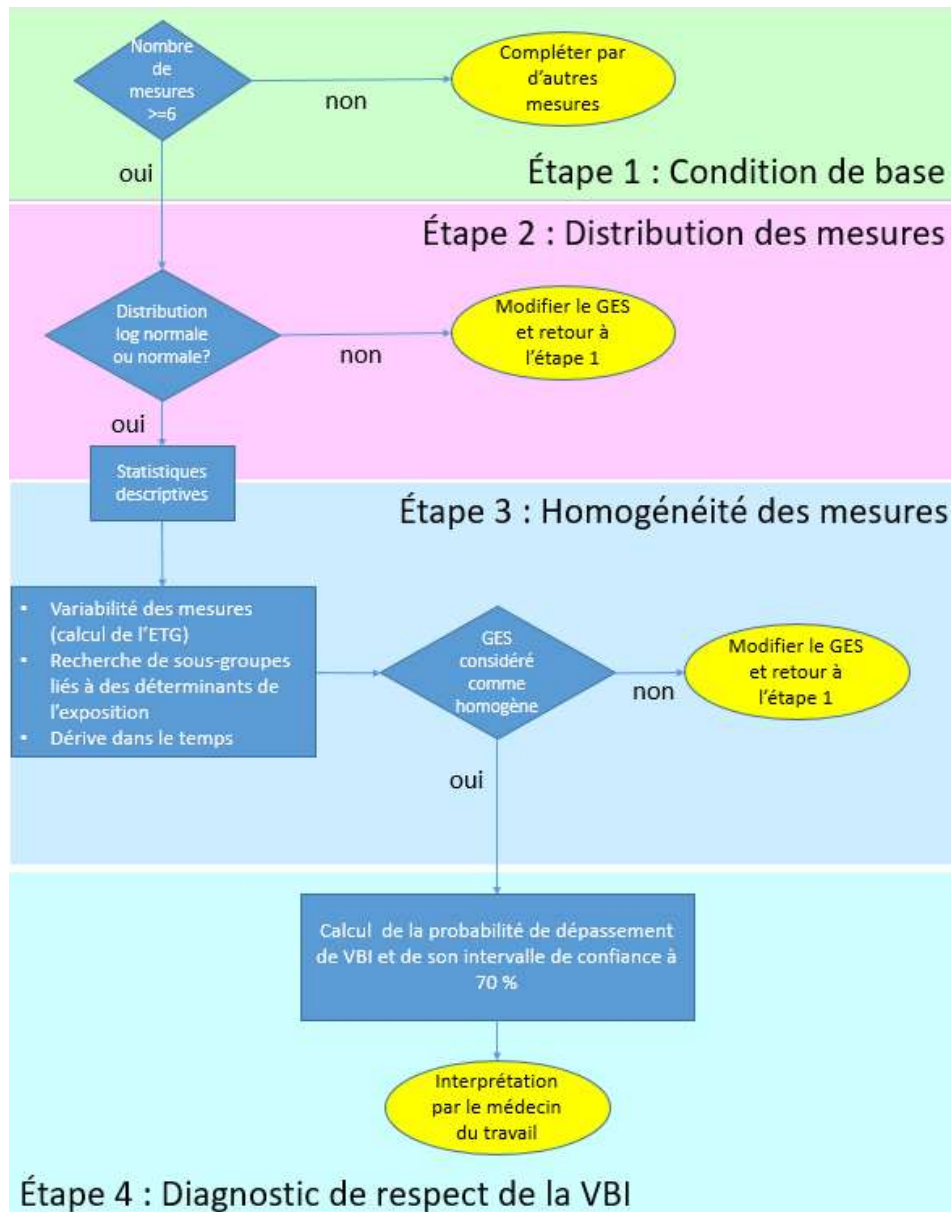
Nombre de mesures >=6

non

Compléter par d'autres mesures

oui

Étape 1 : Condition de base

Étape 2 : Distribution des mesures

Distribution log normale ou normale?

non

Modifier le GES et retour à l'étape 1

oui

Statistiques descriptives

Étape 3 : Homogénéité des mesures

- Variabilité des mesures (calcul de l'ETG)
- Recherche de sous-groupes liés à des déterminants de l'exposition
- Dérive dans le temps

GES considéré comme homogène

non

Modifier le GES et retour à l'étape 1

oui

Calcul de la probabilité de dépassement de VBI et de son intervalle de confiance à 70 %

Interprétation par le médecin du travail

Étape 4 : Diagnostic de respect de la VBI